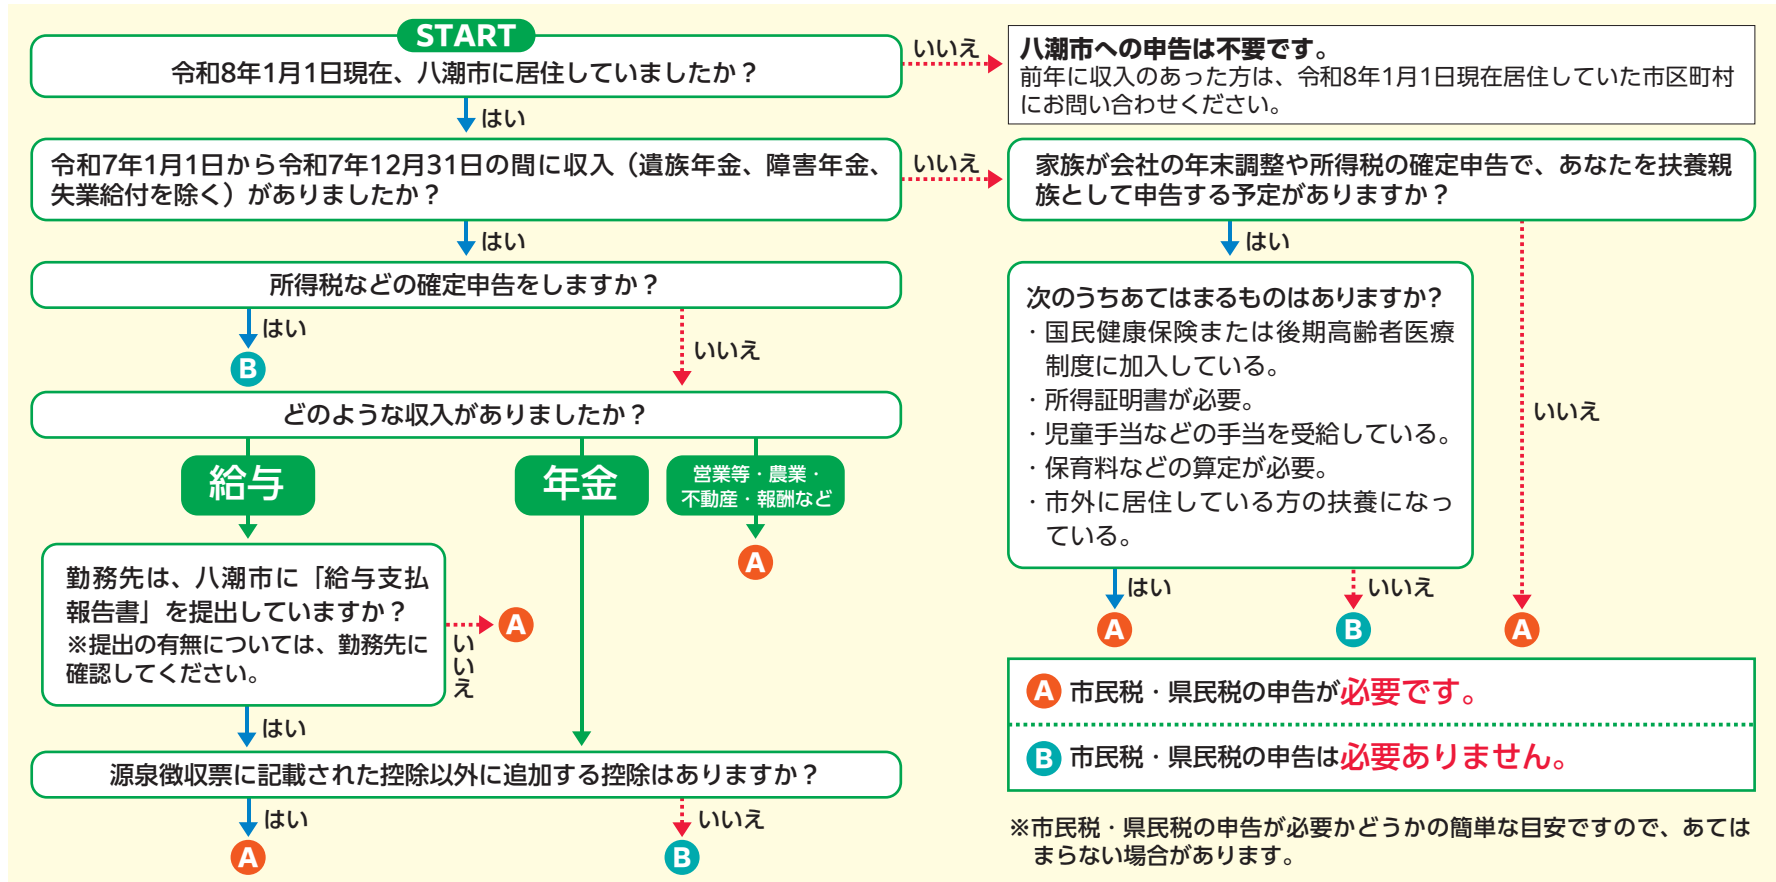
START
令和8年1月1日現在、八潮市に居住していましたか？

いいえ

八潮市への申告は不要です。
前年に収入のあった方は、令和8年1月1日現在居住していた市区町村にお問い合わせください。

はい

令和7年1月1日から令和7年12月31日の間に収入（遺族年金、障害年金、失業給付を除く）がありましたか？

いいえ

家族が会社の年末調整や所得税の確定申告で、あなたを扶養親族として申告する予定がありますか？

はい

所得税などの確定申告をしますか？

はい

B

いいえ

次のうちあてはまるものはありますか？
・国民健康保険または後期高齢者医療制度に加入している。
・所得証明書が必要。
・児童手当などの手当を受給している。
・保育料などの算定が必要。
・市外に居住している方の扶養になっている。

いいえ

どのような収入がありましたか？

給与

年金

営業等・農業・不動産・報酬など

A

勤務先は、八潮市に「給与支払報告書」を提出していますか？
※提出の有無については、勤務先に確認してください。

いいえ

A

はい

はい

A

いいえ

B

A

A 市民税・県民税の申告が必要です。

B 市民税・県民税の申告は必要ありません。

源泉徴収票に記載された控除以外に追加する控除はありますか？

はい

A

いいえ

B

※市民税・県民税の申告が必要かどうかの簡単な目安ですので、あてはまらない場合があります。